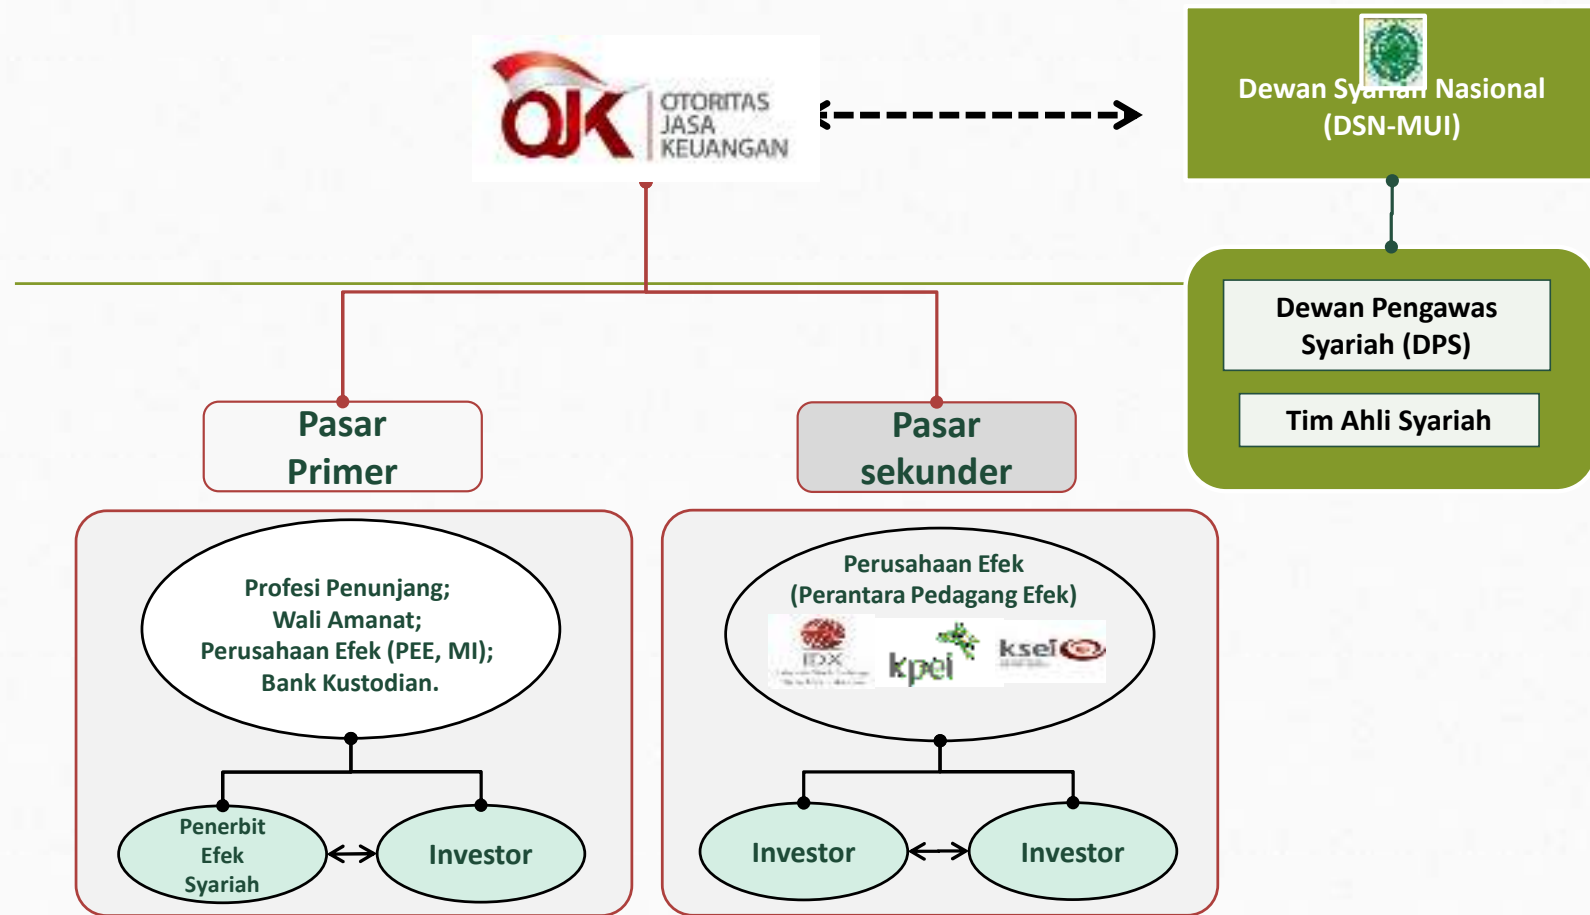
OJK OTORITAS JASA KEUANGAN

Dewan Sy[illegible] Nasional (DSN-MUI)

Dewan Pengawas Syariah (DPS)

Tim Ahli Syariah

Pasar Primer

Pasar sekunder

Profesi Penunjang; Wali Amanat; Perusahaan Efek (PEE, MI); Bank Kustodian.

Penerbit Efek Syariah

Investor

Perusahaan Efek (Perantara Pedagang Efek)

IDX

kpei

ksei

Investor

Investor